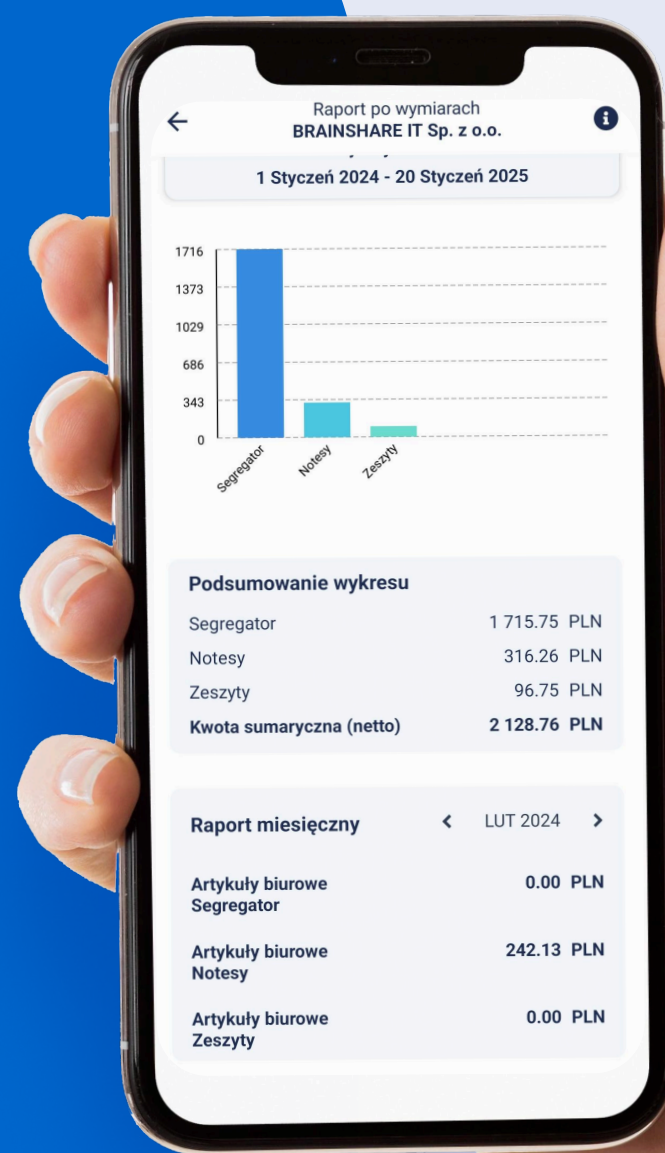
Raport po wymiarach
BRAINSHARE IT Sp. z o.o.

1 Styczeń 2024 - 20 Styczeń 2025

1716
1373
1029
686
343
0

Segregator
Notesy
Zeszyty

Podsumowanie wykresu

| | |
|---|---|
| Segregator | 1 715.75 PLN |
| Notesy | 316.26 PLN |
| Zeszyty | 96.75 PLN |
| **Kwota sumaryczna (netto)** | **2 128.76 PLN** |

Raport miesięczny < LUT 2024 >

| | |
|---|---|
| **Artykuły biurowe Segregator** | **0.00 PLN** |
| **Artykuły biurowe Notesy** | **242.13 PLN** |
| **Artykuły biurowe Zeszyty** | **0.00 PLN** |